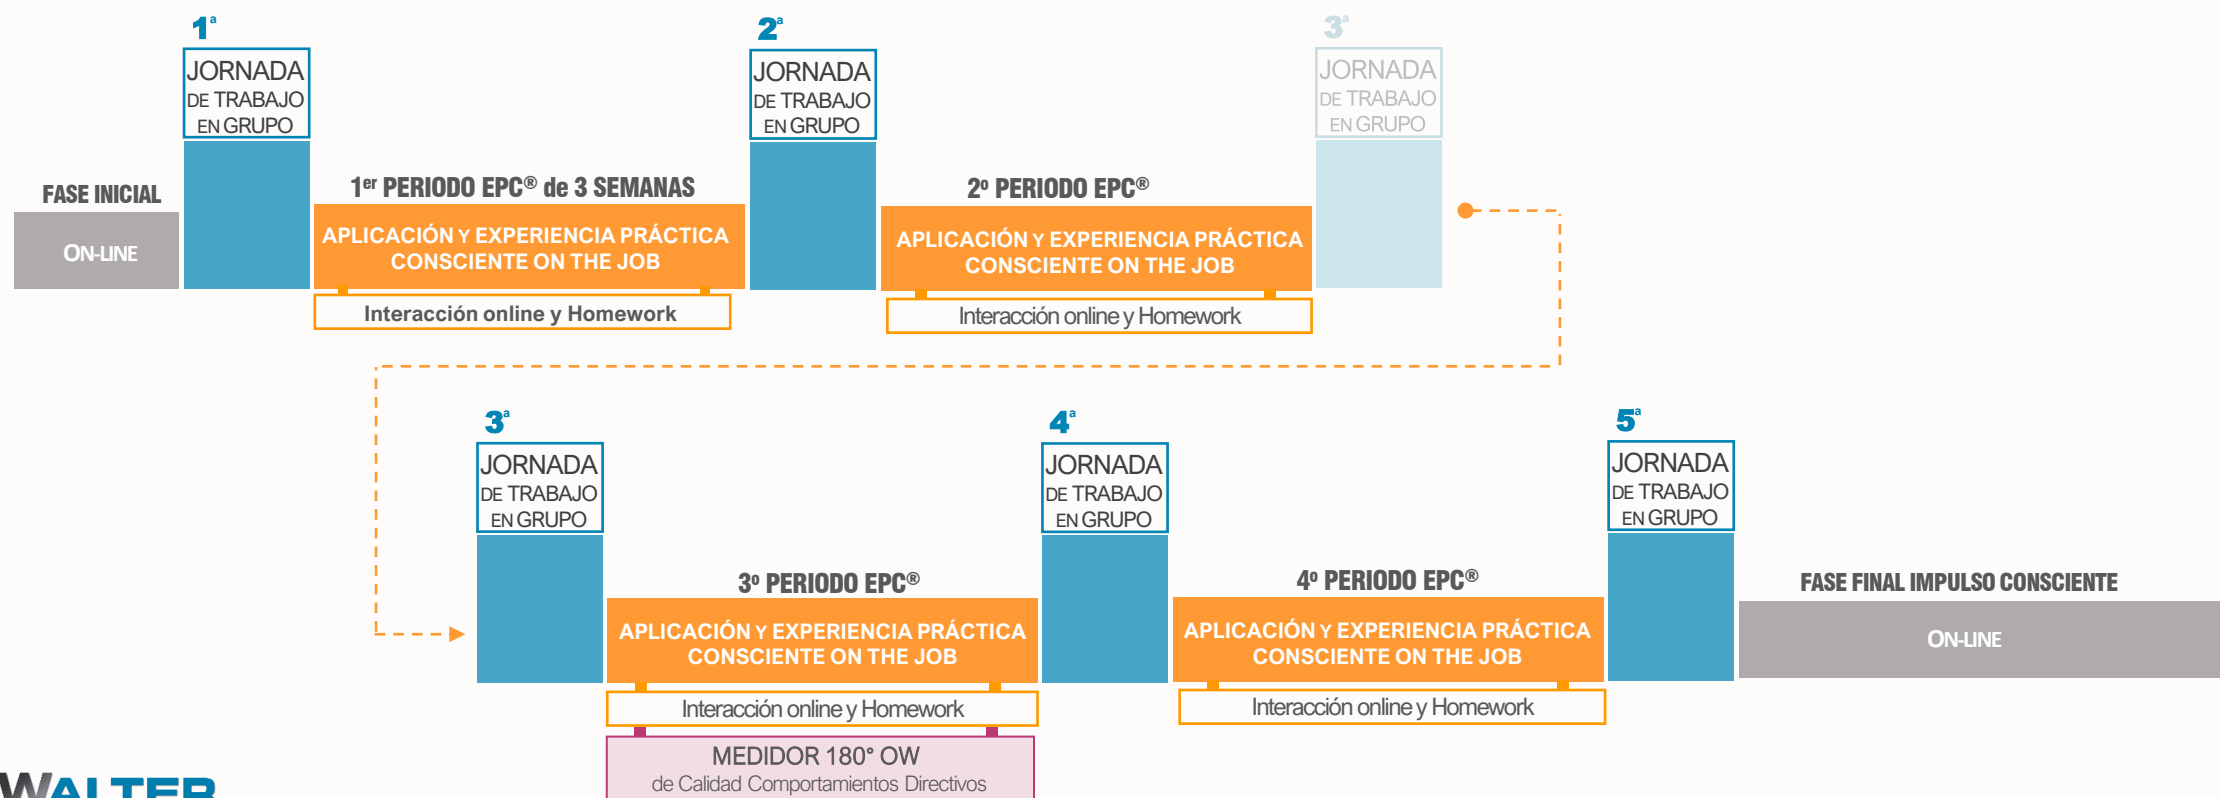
1ª
JORNADA DE TRABAJO EN GRUPO

2ª
JORNADA DE TRABAJO EN GRUPO

3ª
JORNADA DE TRABAJO EN GRUPO

FASE INICIAL
ON-LINE

1er PERIODO EPC® de 3 SEMANAS
APLICACIÓN Y EXPERIENCIA PRÁCTICA CONSCIENTE ON THE JOB
Interacción online y Homework

2º PERIODO EPC®
APLICACIÓN Y EXPERIENCIA PRÁCTICA CONSCIENTE ON THE JOB
Interacción online y Homework

3ª
JORNADA DE TRABAJO EN GRUPO

4ª
JORNADA DE TRABAJO EN GRUPO

5ª
JORNADA DE TRABAJO EN GRUPO

3º PERIODO EPC®
APLICACIÓN Y EXPERIENCIA PRÁCTICA CONSCIENTE ON THE JOB
Interacción online y Homework
MEDIDOR 180° OW
de Calidad Comportamientos Directivos

4º PERIODO EPC®
APLICACIÓN Y EXPERIENCIA PRÁCTICA CONSCIENTE ON THE JOB
Interacción online y Homework

FASE FINAL IMPULSO CONSCIENTE
ON-LINE

WALTER